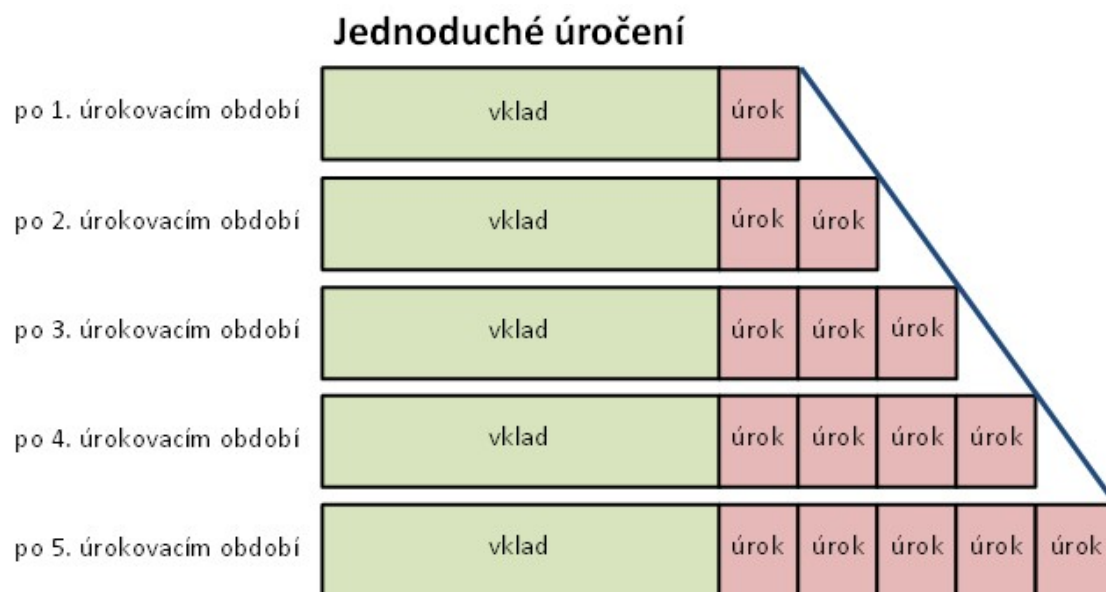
Jednoduché úročení

po 1. úrokovacím období vklad úrok

po 2. úrokovacím období vklad úrok úrok

po 3. úrokovacím období vklad úrok úrok úrok

po 4. úrokovacím období vklad úrok úrok úrok úrok

po 5. úrokovacím období vklad úrok úrok úrok úrok úrok